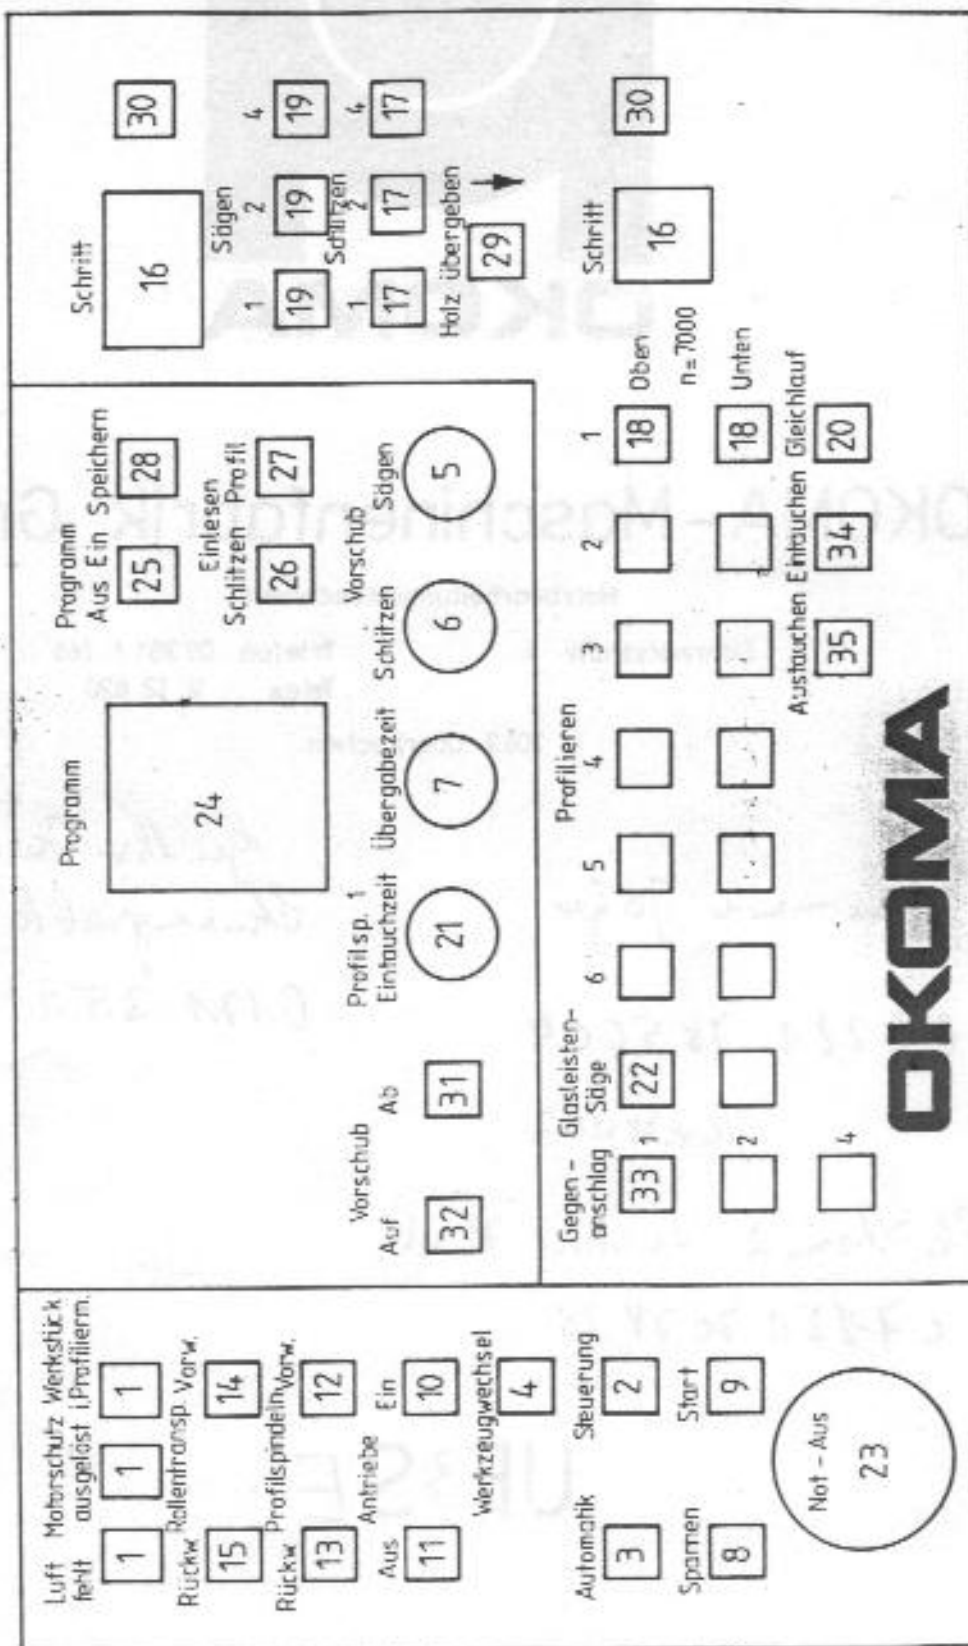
Luft fehlt 1
Motorschutz ausgelöst 1
Werkstück i.Profilierm. 1
Rückw. 15 Rollentransp. Vorw. 14
Rückw. 13 Profilspindeln Vorw. 12
Antriebe
Aus 11
Ein 10
Werkzeugwechsel 4
Automatik 3
Steuerung 2
Spannen 8
Start 9
Not - Aus 23

Vorschub
Auf 32
Ab 31
Profilsp. 1 Eintauchzeit 21
Übergabezeit 7
Vorschub
Schlitzen 6
Sägen 5
Programm 24
Programm
Aus Ein 25
Speichern 28
Einlesen
Schlitzen 26
Profil 27

Gegen - anschlag 33 1
Glasleisten-Säge 22
2
4
6
5
Profilieren 4
3
2
1
18 Oben
n=7000
18 Unten
Austauchen 35
Eintauchen 34
Gleichlauf 20

OKOMA

Schritt 16
30
Sägen
1 19
2 19
4 19
Schlitzen
1 17
2 17
4 17
Holz übergeben 29
Schritt 16
30